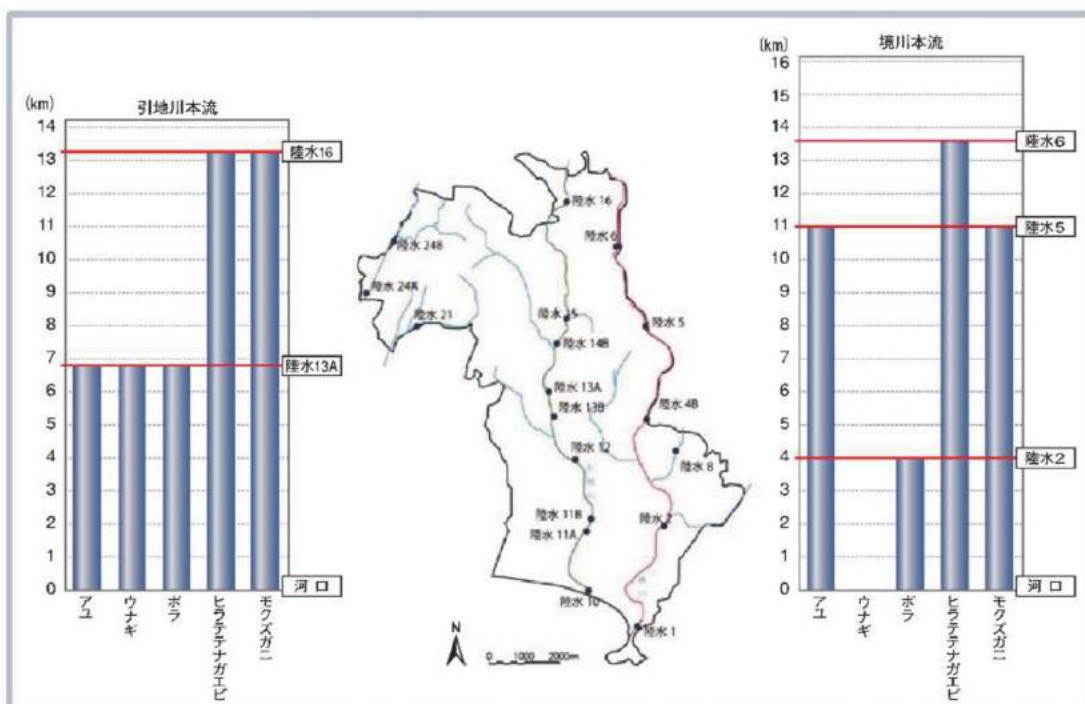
(km)
引地川本流
14
13
12
11
10
9
8
7
6
5
4
3
2
1
0
陸水16
陸水13A
河口
アユ
ウナギ
ボラ
ヒラテテナガエビ
モクズガニ

陸水16
陸水6
陸水24B
陸水24A
陸水21
陸水15
陸水5
陸水14B
陸水13A
陸水13B
陸水4B
陸水12
陸水8
陸水11B
陸水11A
陸水7
陸水10
陸水1
N
0 1000 2000m

(km)
境川本流
16
15
14
13
12
11
10
9
8
7
6
5
4
3
2
1
0
陸水6
陸水5
陸水2
河口
アユ
ウナギ
ボラ
ヒラテテナガエビ
モクズガニ